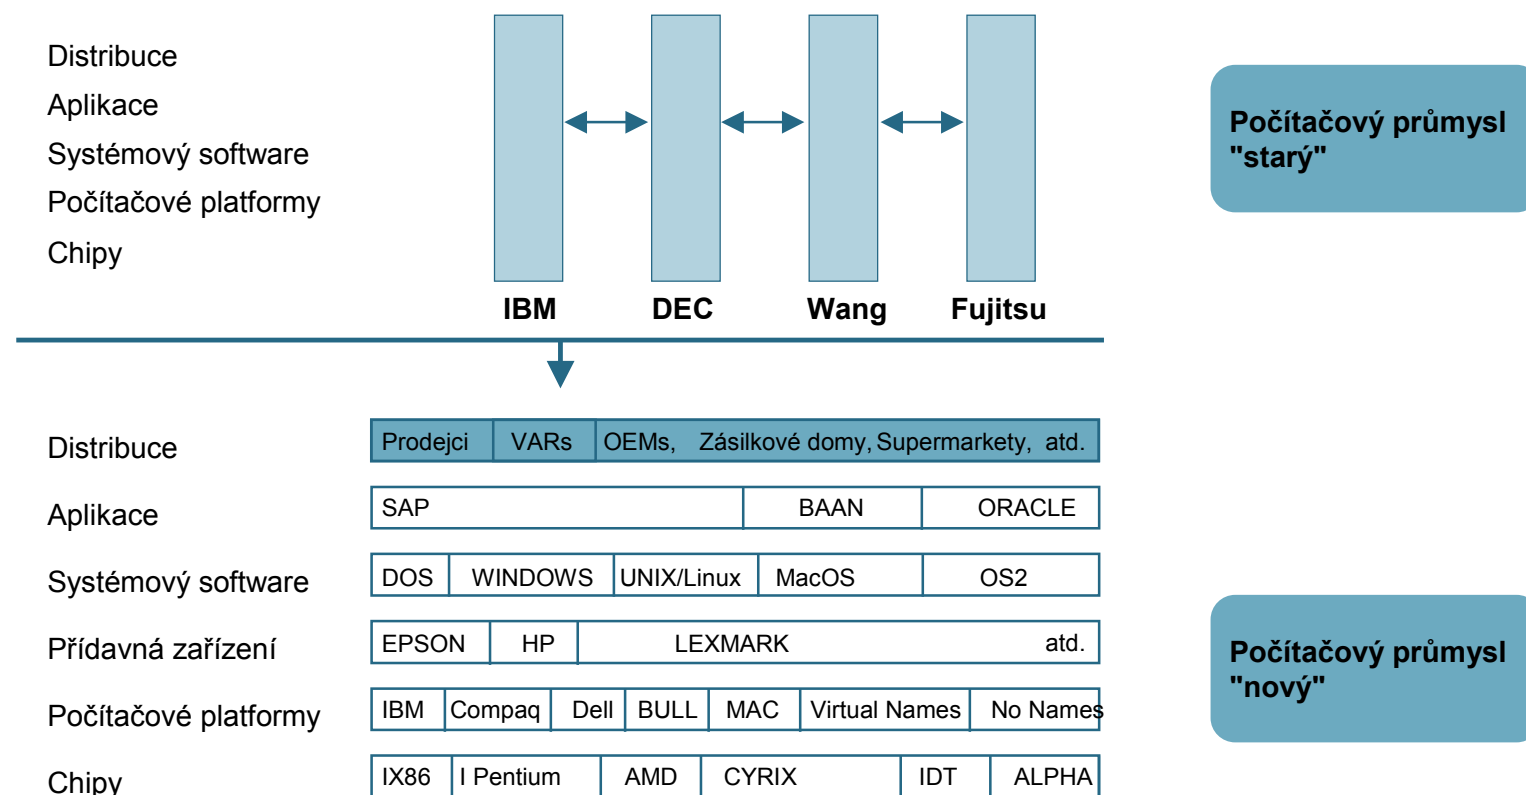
Distribuce
Aplikace
Systémový software
Počítačové platformy
Chipy

IBM DEC Wang Fujitsu

Počítačový průmysl "starý"

| Distribuce | Prodejci | VARs | OEMs, Zásilkové domy, Supermarkety, atd. |
|---|---|---|---|

| Aplikace | SAP | BAAN | ORACLE |
|---|---|---|---|

| Systémový software | DOS | WINDOWS | UNIX/Linux | MacOS | OS2 |
|---|---|---|---|---|---|

| Přídavná zařízení | EPSON | HP | LEXMARK atd. |
|---|---|---|---|

| Počítačové platformy | IBM | Compaq | Dell | BULL | MAC | Virtual Names | No Names |
|---|---|---|---|---|---|---|---|

| Chipy | IX86 | I Pentium | AMD | CYRIX | IDT | ALPHA |
|---|---|---|---|---|---|---|

Počítačový průmysl "nový"